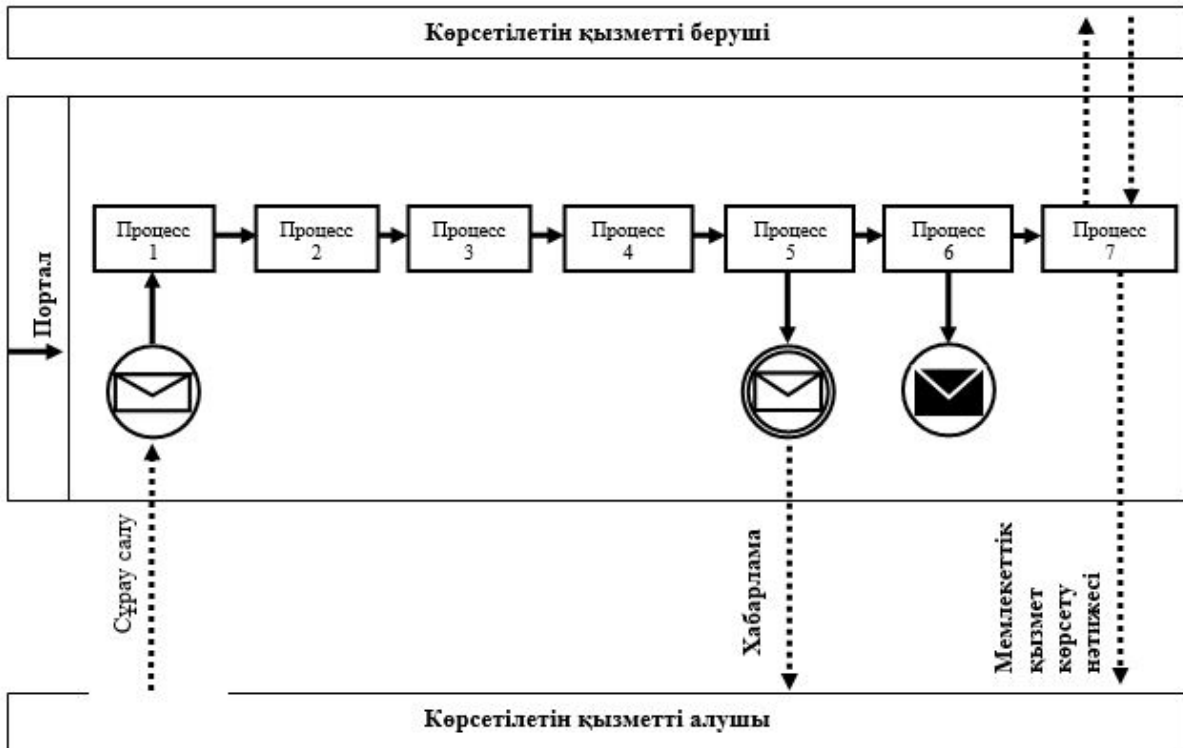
Көрсетілетін қызметті беруші

Портал

Процесс 1

Процесс 2

Процесс 3

Процесс 4

Процесс 5

Процесс 6

Процесс 7

Сұрау салу

Хабарлама

Мемлекеттік қызмет көрсету нәтижесі

Көрсетілетін қызметті алушы